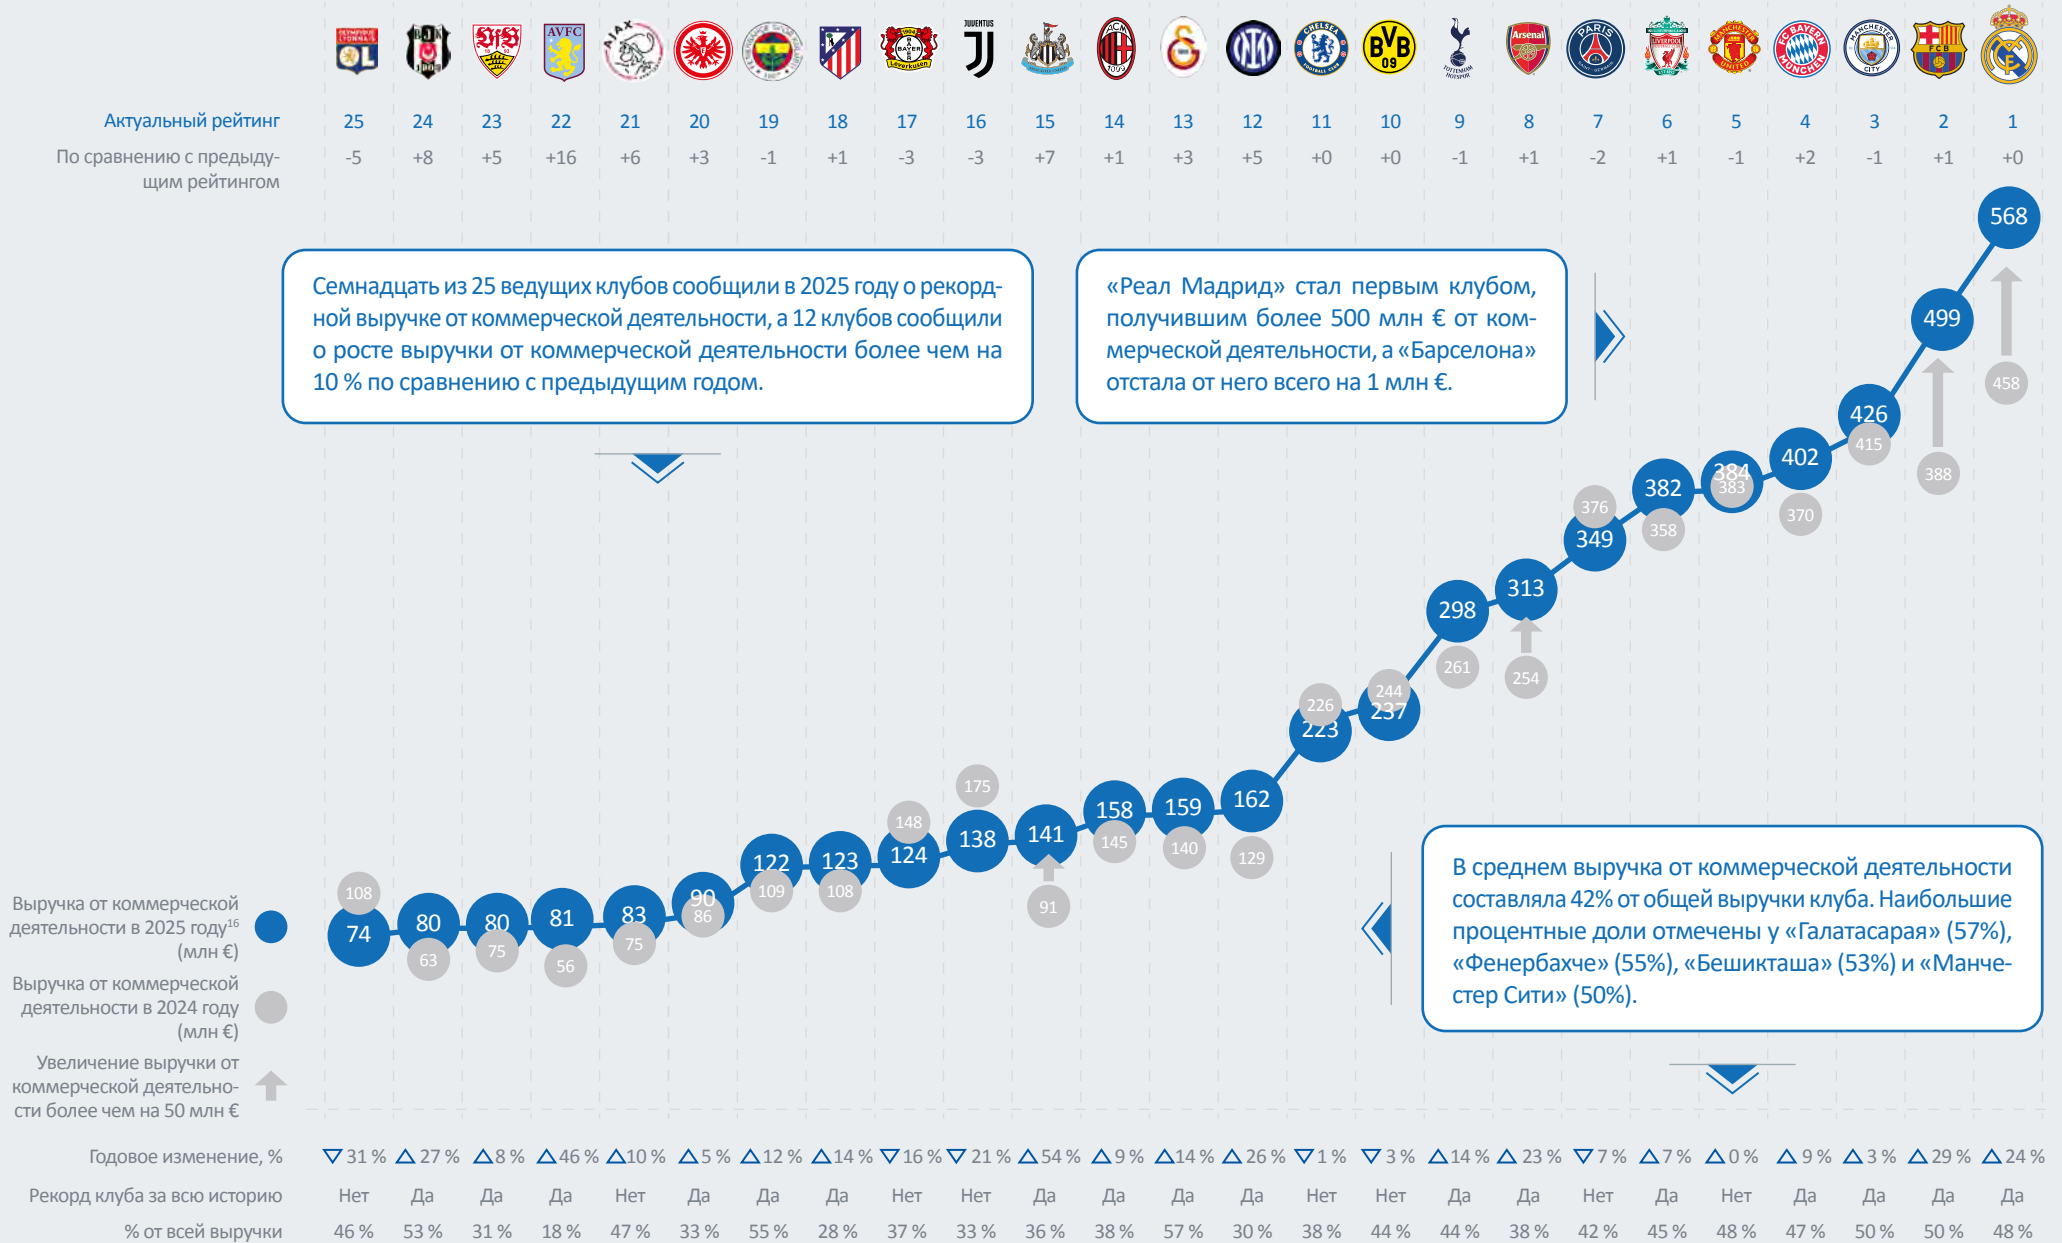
| Актуальный рейтинг | 25 | 24 | 23 | 22 | 21 | 20 | 19 | 18 | 17 | 16 | 15 | 14 | 13 | 12 | 11 | 10 | 9 | 8 | 7 | 6 | 5 | 4 | 3 | 2 | 1 |
|---|---|---|---|---|---|---|---|---|---|---|---|---|---|---|---|---|---|---|---|---|---|---|---|---|---|
| По сравнению с предыдущим рейтингом | -5 | +8 | +5 | +16 | +6 | +3 | -1 | +1 | -3 | -3 | +7 | +1 | +3 | +5 | +0 | +0 | -1 | +1 | -2 | +1 | -1 | +2 | -1 | +1 | +0 |

Семнадцать из 25 ведущих клубов сообщили в 2025 году о рекордной выручке от коммерческой деятельности, а 12 клубов сообщили о росте выручки от коммерческой деятельности более чем на 10 % по сравнению с предыдущим годом.

«Реал Мадрид» стал первым клубом, получившим более 500 млн € от коммерческой деятельности, а «Барселона» отстала от него всего на 1 млн €.

В среднем выручка от коммерческой деятельности составляла 42% от общей выручки клуба. Наибольшие процентные доли отмечены у «Галатасарая» (57%), «Фенербахче» (55%), «Бешикташа» (53%) и «Манчестер Сити» (50%).

Выручка от коммерческой деятельности в 2025 году$^{16}$ (млн €)

Выручка от коммерческой деятельности в 2024 году (млн €)

Увеличение выручки от коммерческой деятельности более чем на 50 млн €

| | 25 | 24 | 23 | 22 | 21 | 20 | 19 | 18 | 17 | 16 | 15 | 14 | 13 | 12 | 11 | 10 | 9 | 8 | 7 | 6 | 5 | 4 | 3 | 2 | 1 |
|---|---|---|---|---|---|---|---|---|---|---|---|---|---|---|---|---|---|---|---|---|---|---|---|---|---|
| 2025 | 74 | 80 | 80 | 81 | 83 | 90 | 122 | 123 | 124 | 138 | 141 | 158 | 159 | 162 | 223 | 237 | 298 | 313 | 349 | 382 | 384 | 402 | 426 | 499 | 568 |
| 2024 | 108 | 63 | 75 | 56 | 75 | 86 | 109 | 108 | 148 | 175 | 91 | 145 | 140 | 129 | 226 | 244 | 261 | 254 | 376 | 358 | 383 | 370 | 415 | 388 | 458 |
| Годовое изменение, % | ▽31 % | △27 % | △8 % | △46 % | △10 % | △5 % | △12 % | △14 % | ▽16 % | ▽21 % | △54 % | △9 % | △14 % | △26 % | ▽1 % | ▽3 % | △14 % | △23 % | ▽7 % | △7 % | △0 % | △9 % | △3 % | △29 % | △24 % |
| Рекорд клуба за всю историю | Нет | Да | Да | Да | Нет | Да | Да | Да | Нет | Нет | Да | Да | Да | Да | Нет | Нет | Да | Да | Нет | Да | Нет | Да | Да | Да | Да |
| % от всей выручки | 46 % | 53 % | 31 % | 18 % | 47 % | 33 % | 55 % | 28 % | 37 % | 33 % | 36 % | 38 % | 57 % | 30 % | 38 % | 44 % | 44 % | 38 % | 42 % | 45 % | 48 % | 47 % | 50 % | 50 % | 48 % |